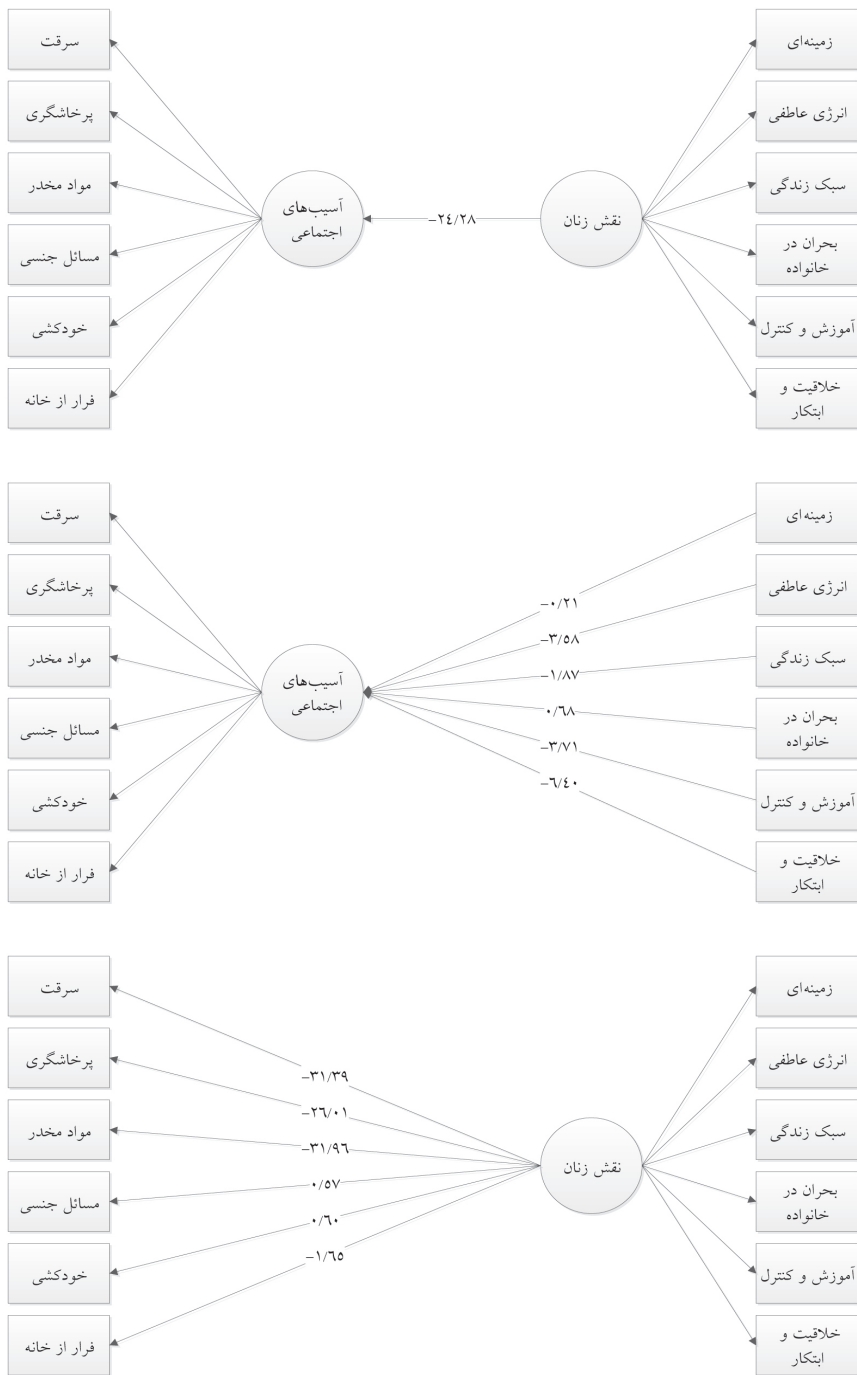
سرقت
پرخاشگری
مواد مخدر
مسائل جنسی
خودکشی
فرار از خانه

آسیب‌های اجتماعی

-۲۴/۲۸

نقش زنان

زمینه‌ای
انرژی عاطفی
سبک زندگی
بحران در خانواده
آموزش و کنترل
خلاقیت و ابتکار

سرقت
پرخاشگری
مواد مخدر
مسائل جنسی
خودکشی
فرار از خانه

آسیب‌های اجتماعی

-۰/۲۱
-۳/۵۸
-۱/۸۷
۰/۶۸
-۳/۷۱
-۶/۴۰

زمینه‌ای
انرژی عاطفی
سبک زندگی
بحران در خانواده
آموزش و کنترل
خلاقیت و ابتکار

سرقت
پرخاشگری
مواد مخدر
مسائل جنسی
خودکشی
فرار از خانه

-۳۱/۳۹
-۲۶/۰۱
-۳۱/۹۶
۰/۵۷
۰/۶۰
-۱/۶۵

نقش زنان

زمینه‌ای
انرژی عاطفی
سبک زندگی
بحران در خانواده
آموزش و کنترل
خلاقیت و ابتکار